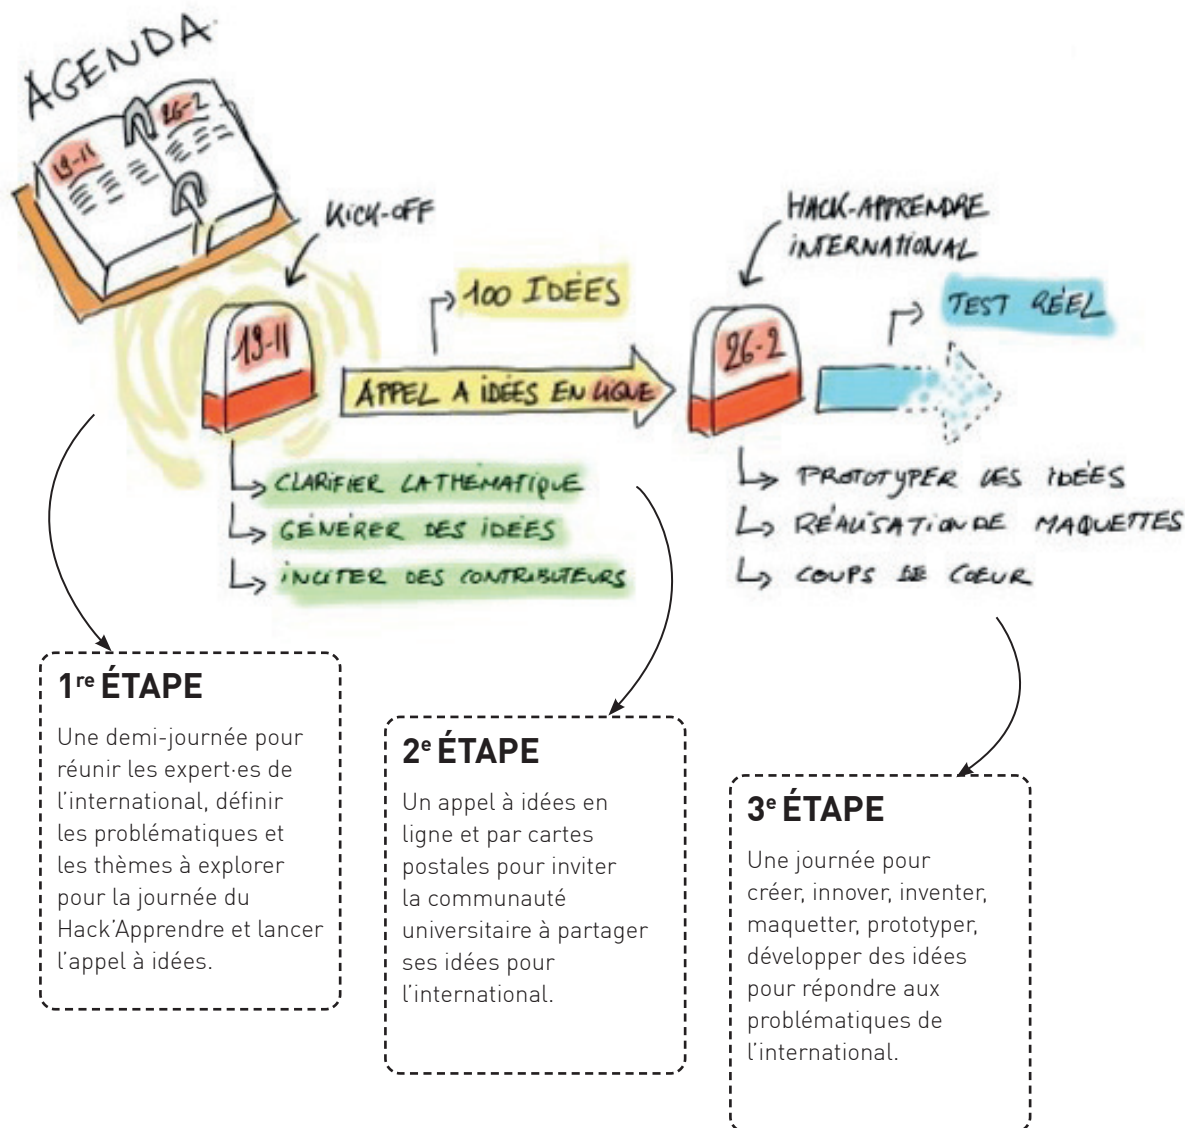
AGENDA

19-11

26-2

KICK-OFF

19-11

100 IDÉES

APPEL A IDÉES EN LIGNE

↳ CLARIFIER LA THÉMATIQUE
↳ GÉNÉRER DES IDÉES
↳ INCITER DES CONTRIBUTEURS

HACK-APPRENDRE INTERNATIONAL

26-2

TEST RÉEL

↳ PROTOTYPER DES IDÉES
↳ RÉALISATION DE MAQUETTES
↳ COUPS DE COEUR

1re ÉTAPE

Une demi-journée pour réunir les expert·es de l'international, définir les problématiques et les thèmes à explorer pour la journée du Hack'Apprendre et lancer l'appel à idées.

2e ÉTAPE

Un appel à idées en ligne et par cartes postales pour inviter la communauté universitaire à partager ses idées pour l'international.

3e ÉTAPE

Une journée pour créer, innover, inventer, maquetter, prototyper, développer des idées pour répondre aux problématiques de l'international.